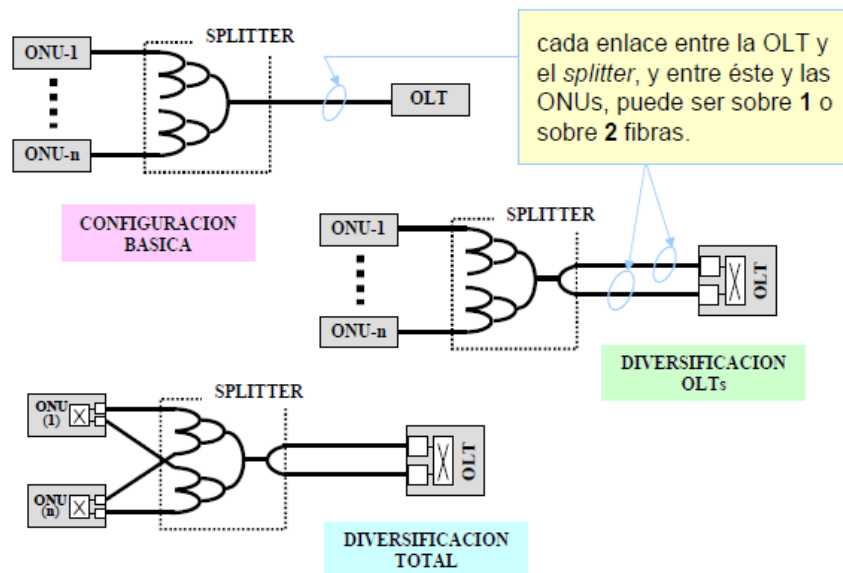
ONU-1

ONU-n

SPLITTER

OLT

cada enlace entre la OLT y el *splitter*, y entre éste y las ONUs, puede ser sobre **1** o sobre **2** fibras.

CONFIGURACION BASICA

ONU-1

ONU-n

SPLITTER

OLT

DIVERSIFICACION OLTs

ONU (1)

ONU (n)

SPLITTER

OLT

DIVERSIFICACION TOTAL